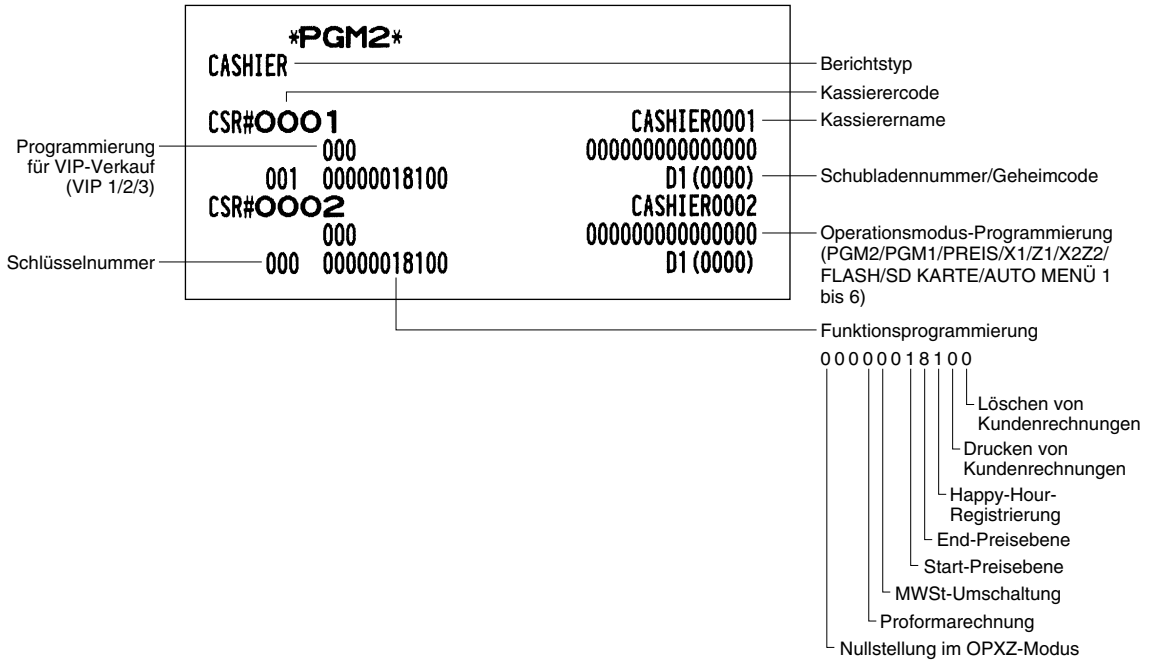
*PGM2*
CASHIER

CSR#0001 CASHIER0001
000 000000000000000
001 00000018100 D1(0000)
CSR#0002 CASHIER0002
000 000000000000000
000 00000018100 D1(0000)

Berichtstyp

Kassierercode

Kassierername

Programmierung für VIP-Verkauf (VIP 1/2/3)

Schubladennummer/Geheimcode

Operationsmodus-Programmierung (PGM2/PGM1/PREIS/X1/Z1/X2Z2/FLASH/SD KARTE/AUTO MENÜ 1 bis 6)

Schlüsselnummer

Funktionsprogrammierung

0 0 0 0 0 0 1 8 1 0 0

Löschen von Kundenrechnungen

Drucken von Kundenrechnungen

Happy-Hour-Registrierung

End-Preisebene

Start-Preisebene

MWSt-Umschaltung

Proformarechnung

Nullstellung im OPXZ-Modus